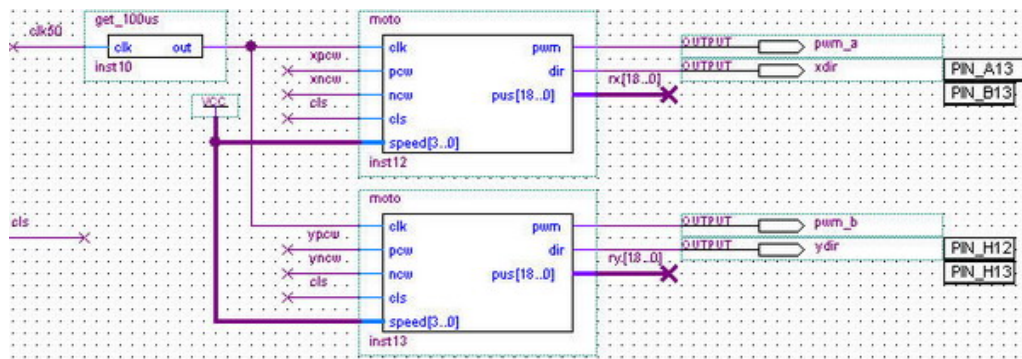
clk50

get_100us

clk out

inst10

VCC

moto

xpcw
xncw
cls

clk
pcw
ncw
cls
speed[3..0]

pwm
dir
pus[18..0]

inst12

rx[18..0]

OUTPUT pwm_a
OUTPUT xdir

PIN_A13
PIN_B13

cls

moto

ypcw
yncw
cls

clk
pcw
ncw
cls
speed[3..0]

pwm
dir
pus[18..0]

inst13

ry[18..0]

OUTPUT pwm_b
OUTPUT ydir

PIN_H12
PIN_H13